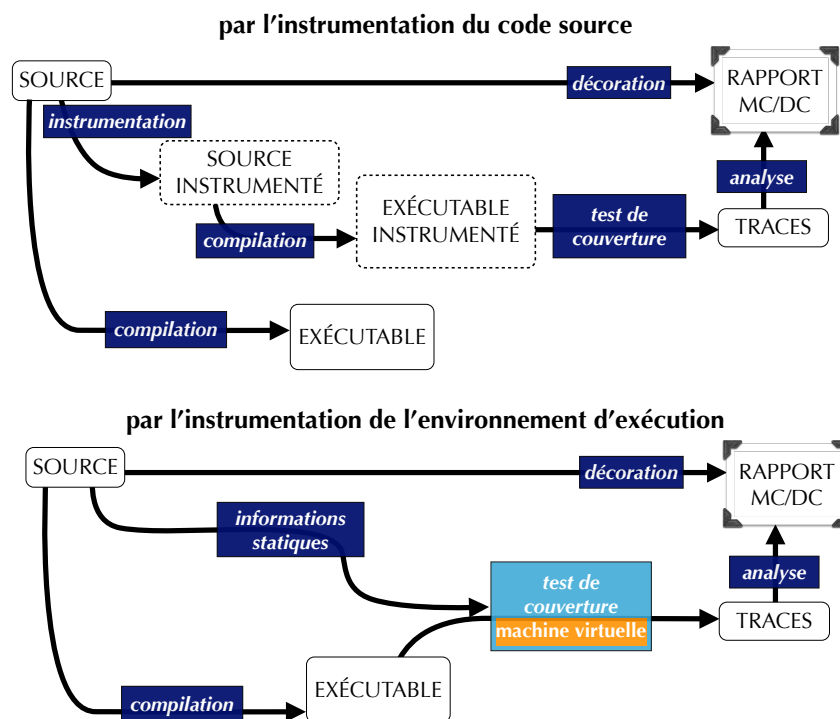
par l'instrumentation du code source

SOURCE

décoration

RAPPORT MC/DC

instrumentation

SOURCE INSTRUMENTÉ

analyse

compilation

EXÉCUTABLE INSTRUMENTÉ

test de couverture

TRACES

compilation

EXÉCUTABLE

par l'instrumentation de l'environnement d'exécution

SOURCE

décoration

RAPPORT MC/DC

informations statiques

analyse

test de couverture

machine virtuelle

TRACES

compilation

EXÉCUTABLE